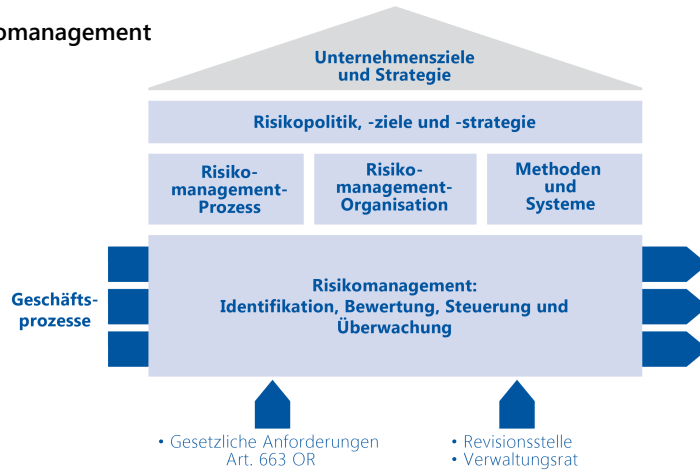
omanagement

Unternehmensziele und Strategie

Risikopolitik, -ziele und -strategie

Risiko-management-Prozess

Risiko-management-Organisation

Methoden und Systeme

Geschäfts-prozesse

Risikomanagement: Identifikation, Bewertung, Steuerung und Überwachung

• Gesetzliche Anforderungen Art. 663 OR

• Revisionsstelle
• Verwaltungsrat